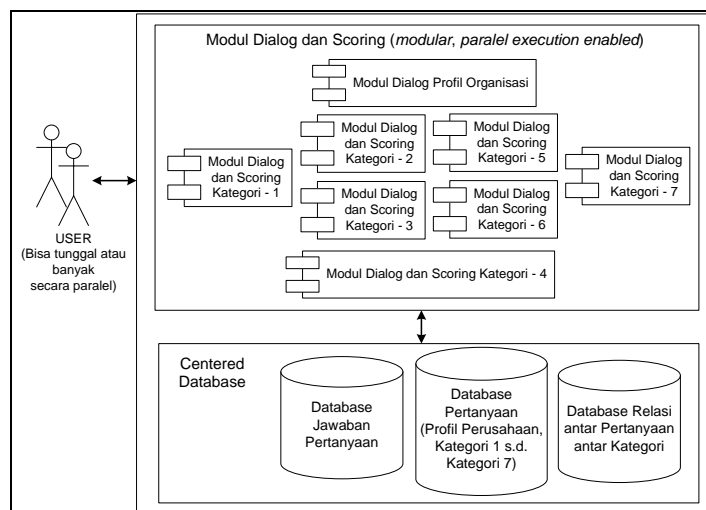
Modul Dialog dan Scoring (*modular*, *paralel execution enabled*)

Modul Dialog Profil Organisasi

Modul Dialog dan Scoring Kategori - 1

Modul Dialog dan Scoring Kategori - 2

Modul Dialog dan Scoring Kategori - 3

Modul Dialog dan Scoring Kategori - 5

Modul Dialog dan Scoring Kategori - 6

Modul Dialog dan Scoring Kategori - 7

Modul Dialog dan Scoring Kategori - 4

USER (Bisa tunggal atau banyak secara paralel)

Centered Database

Database Jawaban Pertanyaan

Database Pertanyaan (Profil Perusahaan, Kategori 1 s.d. Kategori 7)

Database Relasi antar Pertanyaan antar Kategori